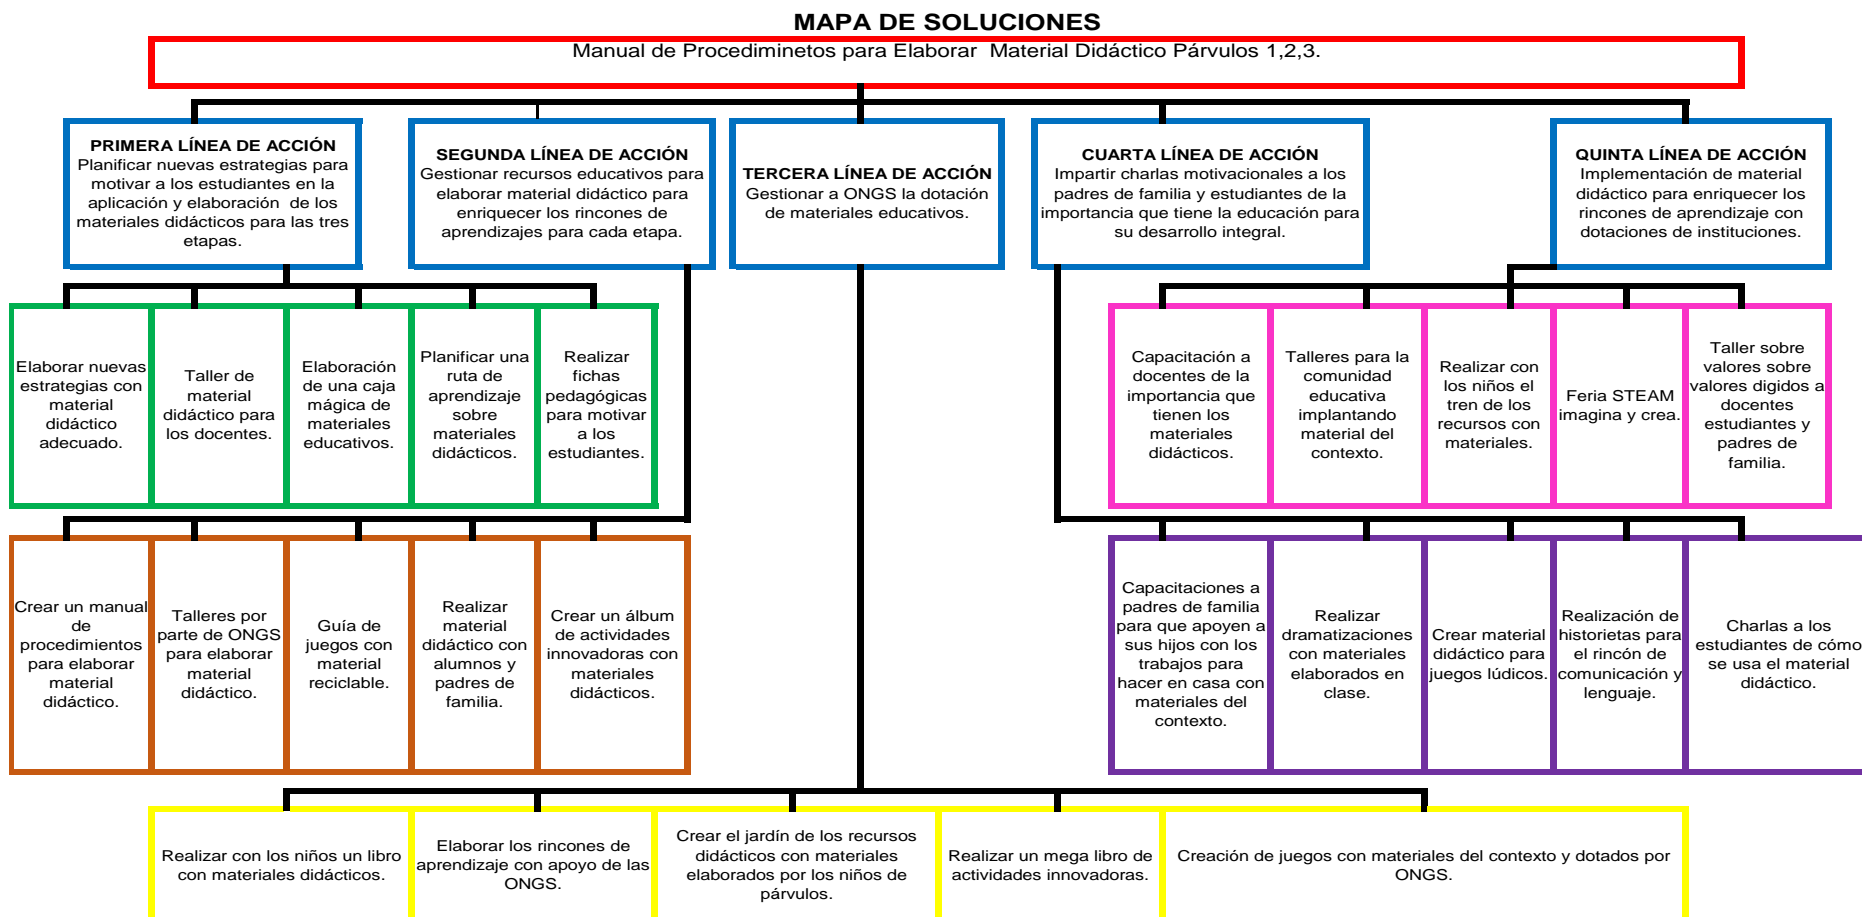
MAPA DE SOLUCIONES

Manual de Procediminetos para Elaborar Material Didáctico Párvulos 1,2,3.

PRIMERA LÍNEA DE ACCIÓN
Planificar nuevas estrategias para motivar a los estudiantes en la aplicación y elaboración de los materiales didácticos para las tres etapas.

SEGUNDA LÍNEA DE ACCIÓN
Gestionar recursos educativos para elaborar material didáctico para enriquecer los rincones de aprendizajes para cada etapa.

TERCERA LÍNEA DE ACCIÓN
Gestionar a ONGS la dotación de materiales educativos.

CUARTA LÍNEA DE ACCIÓN
Impartir charlas motivacionales a los padres de familia y estudiantes de la importancia que tiene la educación para su desarrollo integral.

QUINTA LÍNEA DE ACCIÓN
Implementación de material didáctico para enriquecer los rincones de aprendizaje con dotaciones de instituciones.

Elaborar nuevas estrategias con material didáctico adecuado.

Taller de material didáctico para los docentes.

Elaboración de una caja mágica de materiales educativos.

Planificar una ruta de aprendizaje sobre materiales didácticos.

Realizar fichas pedagógicas para motivar a los estudiantes.

Capacitación a docentes de la importancia que tienen los materiales didácticos.

Talleres para la comunidad educativa implantando material del contexto.

Realizar con los niños el tren de los recursos con materiales.

Feria STEAM imagina y crea.

Taller sobre valores sobre valores digidos a docentes estudiantes y padres de familia.

Crear un manual de procedimientos para elaborar material didáctico.

Talleres por parte de ONGS para elaborar material didáctico.

Guía de juegos con material reciclable.

Realizar material didáctico con alumnos y padres de familia.

Crear un álbum de actividades innovadoras con materiales didácticos.

Capacitaciones a padres de familia para que apoyen a sus hijos con los trabajos para hacer en casa con materiales del contexto.

Realizar dramatizaciones con materiales elaborados en clase.

Crear material didáctico para juegos lúdicos.

Realización de historietas para el rincón de comunicación y lenguaje.

Charlas a los estudiantes de cómo se usa el material didáctico.

Realizar con los niños un libro con materiales didácticos.

Elaborar los rincones de aprendizaje con apoyo de las ONGS.

Crear el jardín de los recursos didácticos con materiales elaborados por los niños de párvulos.

Realizar un mega libro de actividades innovadoras.

Creación de juegos con materiales del contexto y dotados por ONGS.